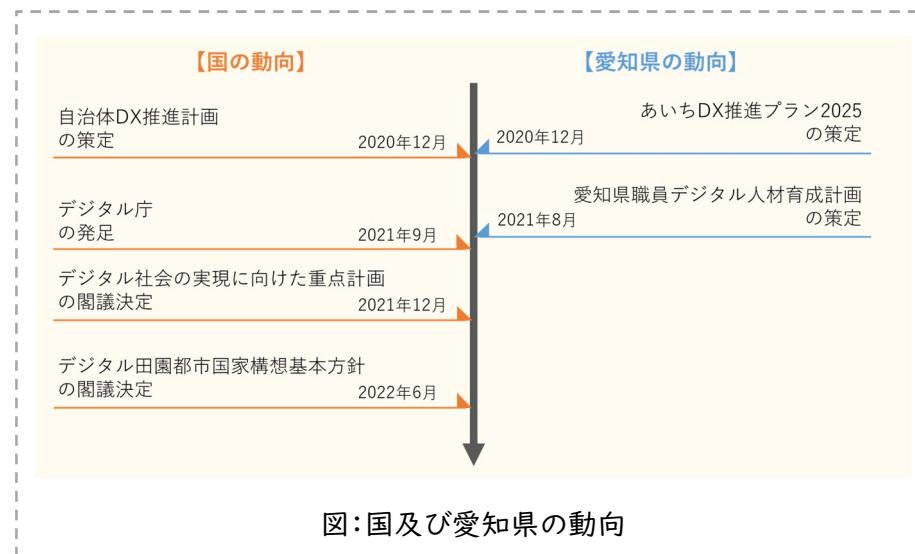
【国の動向】

【愛知県の動向】

自治体DX推進計画の策定
2020年12月

2020年12月
あいちDX推進プラン2025の策定

デジタル庁の発足
2021年9月

愛知県職員デジタル人材育成計画の策定
2021年8月

デジタル社会の実現に向けた重点計画の閣議決定
2021年12月

デジタル田園都市国家構想基本方針の閣議決定
2022年6月

図:国及び愛知県の動向